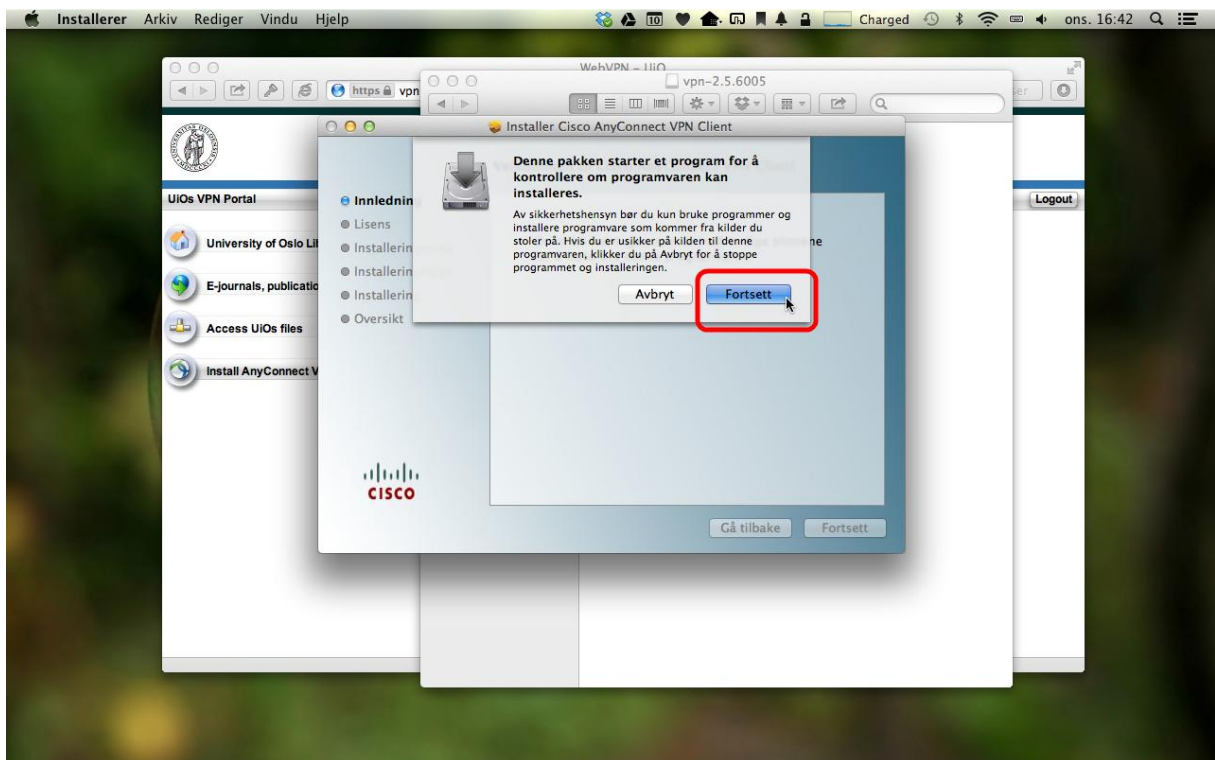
Installerer Arkiv Rediger Vindu Hjelp

Charged ons. 16:42

WebVPN – UiO

https vpn

vpn-2.5.6005

Installer Cisco AnyConnect VPN Client

UiOs VPN Portal

Logout

University of Oslo Li

E-journals, publicatio

Access UiOs files

Install AnyConnect V

Innlednin

Lisens

Installerin

Installerin

Installerin

Oversikt

Denne pakken starter et program for å kontrollere om programvaren kan installeres.

Av sikkerhetshensyn bør du kun bruke programmer og installere programvare som kommer fra kilder du stoler på. Hvis du er usikker på kilden til denne programvaren, klikker du på Avbryt for å stoppe programmet og installeringen.

Avbryt

Fortsett

ne

cisco

Gå tilbake

Fortsett